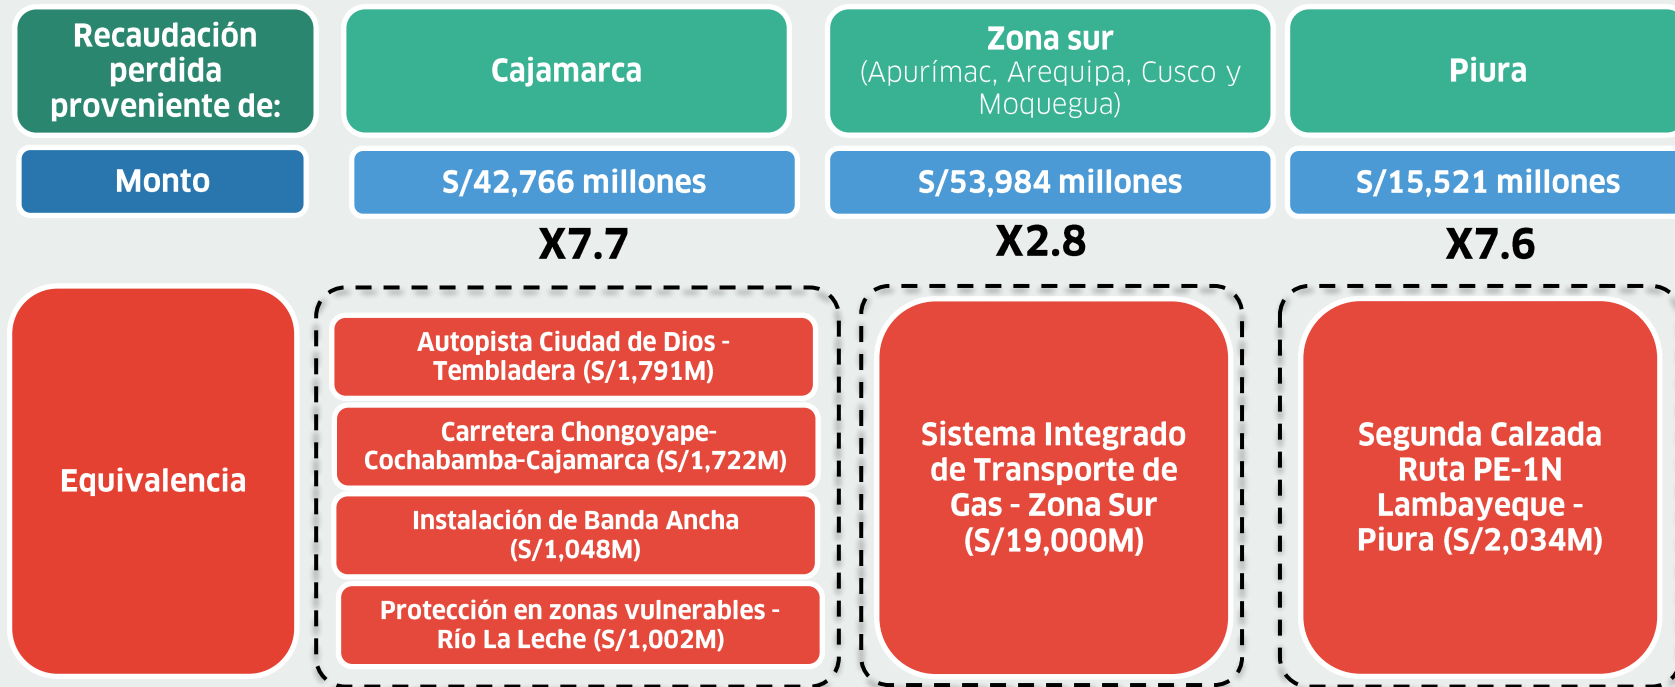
Recaudación perdida proveniente de:

Cajamarca

Zona sur
(Apurímac, Arequipa, Cusco y Moquegua)

Piura

Monto

S/42,766 millones

S/53,984 millones

S/15,521 millones

X7.7

X2.8

X7.6

Equivalencia

Autopista Ciudad de Dios - Tembladera (S/1,791M)

Carretera Chongoyape-Cochabamba-Cajamarca (S/1,722M)

Instalación de Banda Ancha (S/1,048M)

Protección en zonas vulnerables - Río La Leche (S/1,002M)

Sistema Integrado de Transporte de Gas - Zona Sur (S/19,000M)

Segunda Calzada Ruta PE-1N Lambayeque - Piura (S/2,034M)